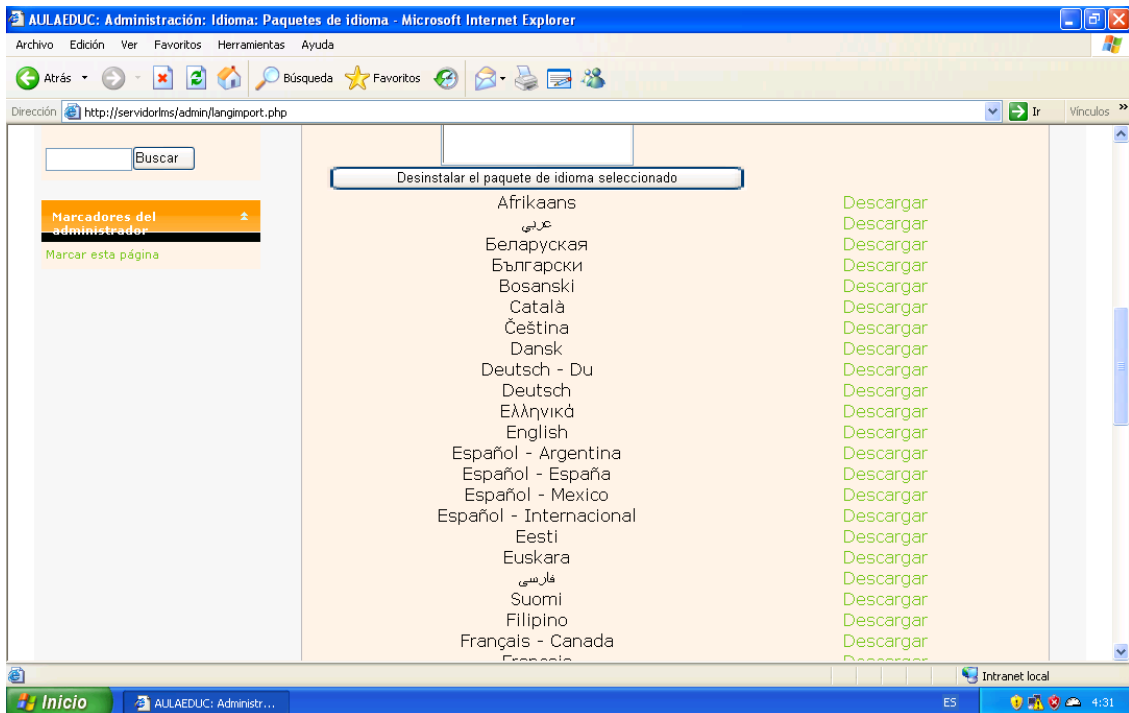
AULAEDUC: Administración: Idioma: Paquetes de idioma - Microsoft Internet Explorer

Archivo Edición Ver Favoritos Herramientas Ayuda

Atrás Búsqueda Favoritos

Dirección http://servidorlms/admin/langimport.php Ir Vínculos

Buscar

Marcadores del administrador

Marcar esta página

Desinstalar el paquete de idioma seleccionado

| | |
|---|---|
| Afrikaans | Descargar |
| عربي | Descargar |
| Беларуская | Descargar |
| Български | Descargar |
| Bosanski | Descargar |
| Català | Descargar |
| Čeština | Descargar |
| Dansk | Descargar |
| Deutsch - Du | Descargar |
| Deutsch | Descargar |
| Ελληνικά | Descargar |
| English | Descargar |
| Español - Argentina | Descargar |
| Español - España | Descargar |
| Español - Mexico | Descargar |
| Español - Internacional | Descargar |
| Eesti | Descargar |
| Euskara | Descargar |
| فارسی | Descargar |
| Suomi | Descargar |
| Filipino | Descargar |
| Français - Canada | Descargar |
| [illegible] | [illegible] |

Intranet local

Inicio AULAEDUC: Administr... ES 4:31